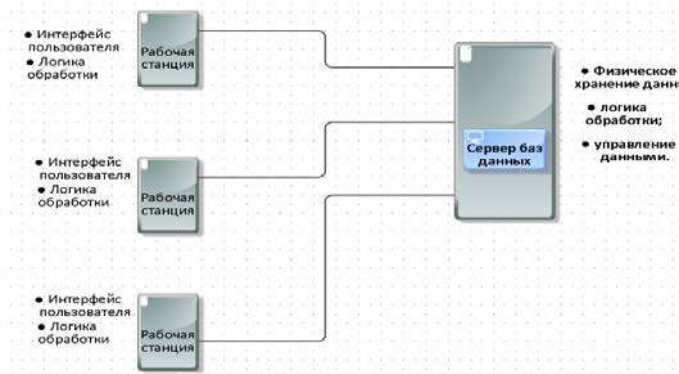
• Интерфейс пользователя
• Логика обработки

Рабочая станция

• Интерфейс пользователя
• Логика обработки

Рабочая станция

• Интерфейс пользователя
• Логика обработки

Рабочая станция

Сервер баз данных

• Физическое хранение данн

• логика обработки;

• управление данными.